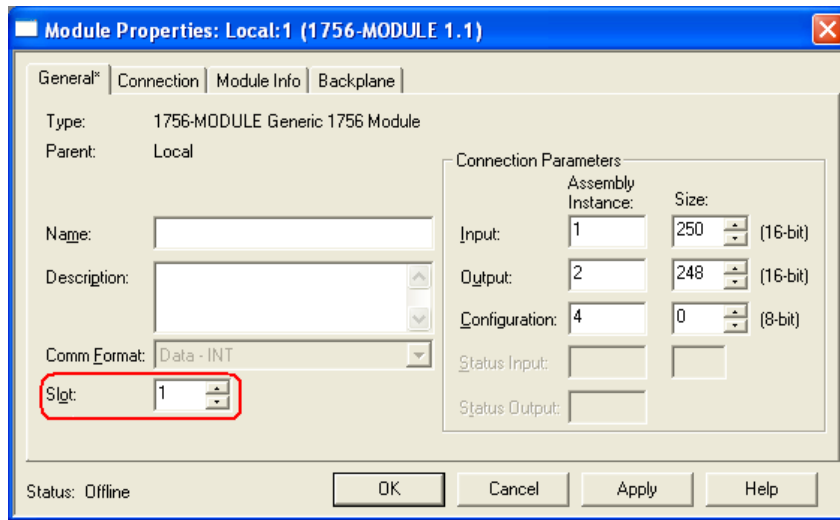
Module Properties: Local:1 (1756-MODULE 1.1)

General* | Connection | Module Info | Backplane

Type: 1756-MODULE Generic 1756 Module

Parent: Local

Name:

Description:

Comm Format: Data - INT

Slot: 1

Connection Parameters

| | Assembly Instance: | Size: | |
|---|---|---|---|
| Input: | 1 | 250 | (16-bit) |
| Output: | 2 | 248 | (16-bit) |
| Configuration: | 4 | 0 | (8-bit) |
| Status Input: | | | |
| Status Output: | | | |

Status: Offline

OK | Cancel | Apply | Help